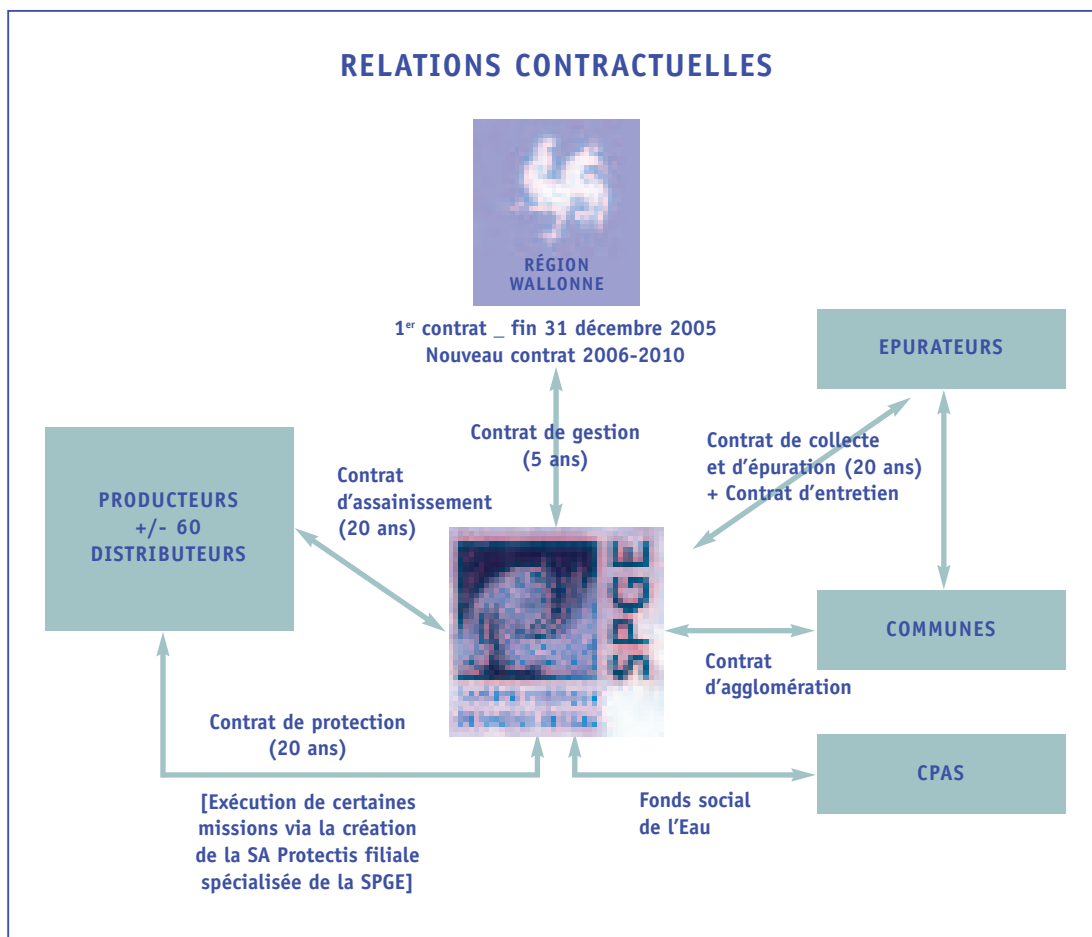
RELATIONS CONTRACTUELLES

RÉGION WALLONNE

1$^{er}$ contrat _ fin 31 décembre 2005
Nouveau contrat 2006-2010

EPURATEURS

Contrat de gestion (5 ans)

Contrat de collecte et d'épuration (20 ans) + Contrat d'entretien

PRODUCTEURS +/- 60 DISTRIBUTEURS

Contrat d'assainissement (20 ans)

SPGE
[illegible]

COMMUNES

Contrat d'agglomération

Contrat de protection (20 ans)

CPAS

[Exécution de certaines missions via la création de la SA Protectis filiale spécialisée de la SPGE]

Fonds social de l'Eau